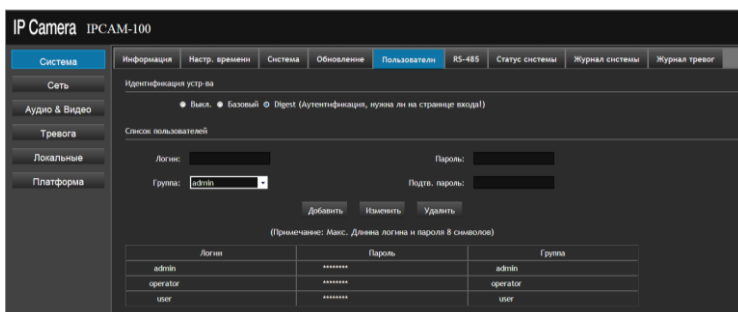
IP Camera IPCAM-100

Система
Сеть
Аудио & Видео
Тревога
Локальные
Платформа

Информация | Настр. времени | Система | Обновление | Пользователи | RS-485 | Статус системы | Журнал системы | Журнал тревог

Идентификация устр-ва

Выкл. Базовый Digest (Аутентификация, нужна ли на странице входа!)

Список пользователей

Логин:
Пароль:
Группа: admin
Подтв. пароль:

Добавить Изменить Удалить

(Примечание: Макс. Длинна логина и пароля 8 символов)

| Логин | Пароль | Группа |
|---|---|---|
| admin | ******** | admin |
| operator | ******** | operator |
| user | ******** | user |